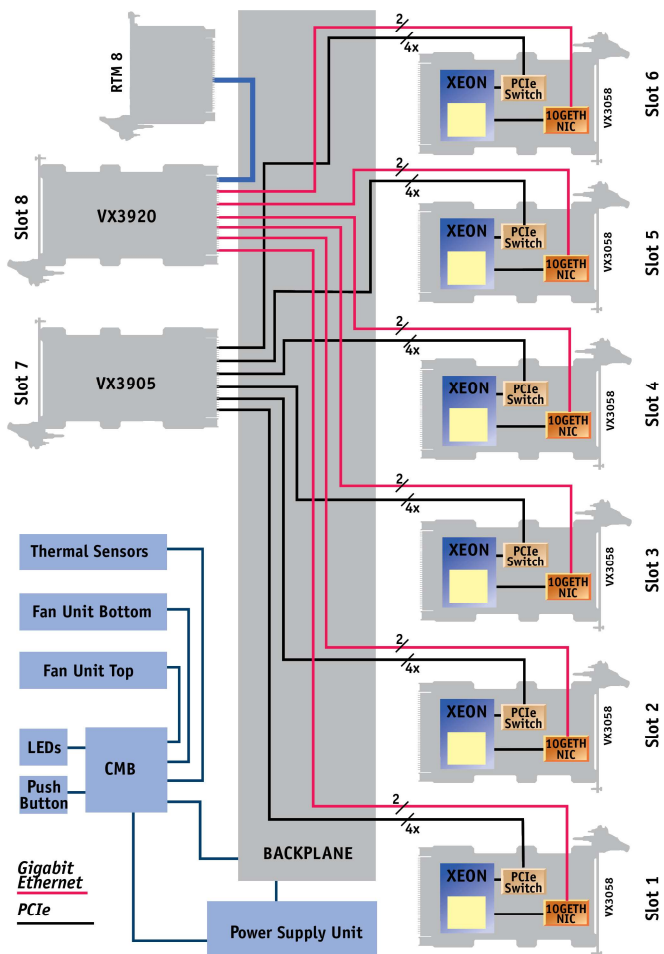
RTM 8

Slot 8
VX3920

Slot 7
VX3905

BACKPLANE

2
4x
XEON
PCIe Switch
10GETH NIC
VX3058
Slot 6

2
4x
XEON
PCIe Switch
10GETH NIC
VX3058
Slot 5

2
4x
XEON
PCIe Switch
10GETH NIC
VX3058
Slot 4

2
4x
XEON
PCIe Switch
10GETH NIC
VX3058
Slot 3

2
4x
XEON
PCIe Switch
10GETH NIC
VX3058
Slot 2

2
4x
XEON
PCIe Switch
10GETH NIC
VX3058
Slot 1

Thermal Sensors
Fan Unit Bottom
Fan Unit Top
LEDs
Push Button
CMB

Gigabit Ethernet
PCIe

Power Supply Unit